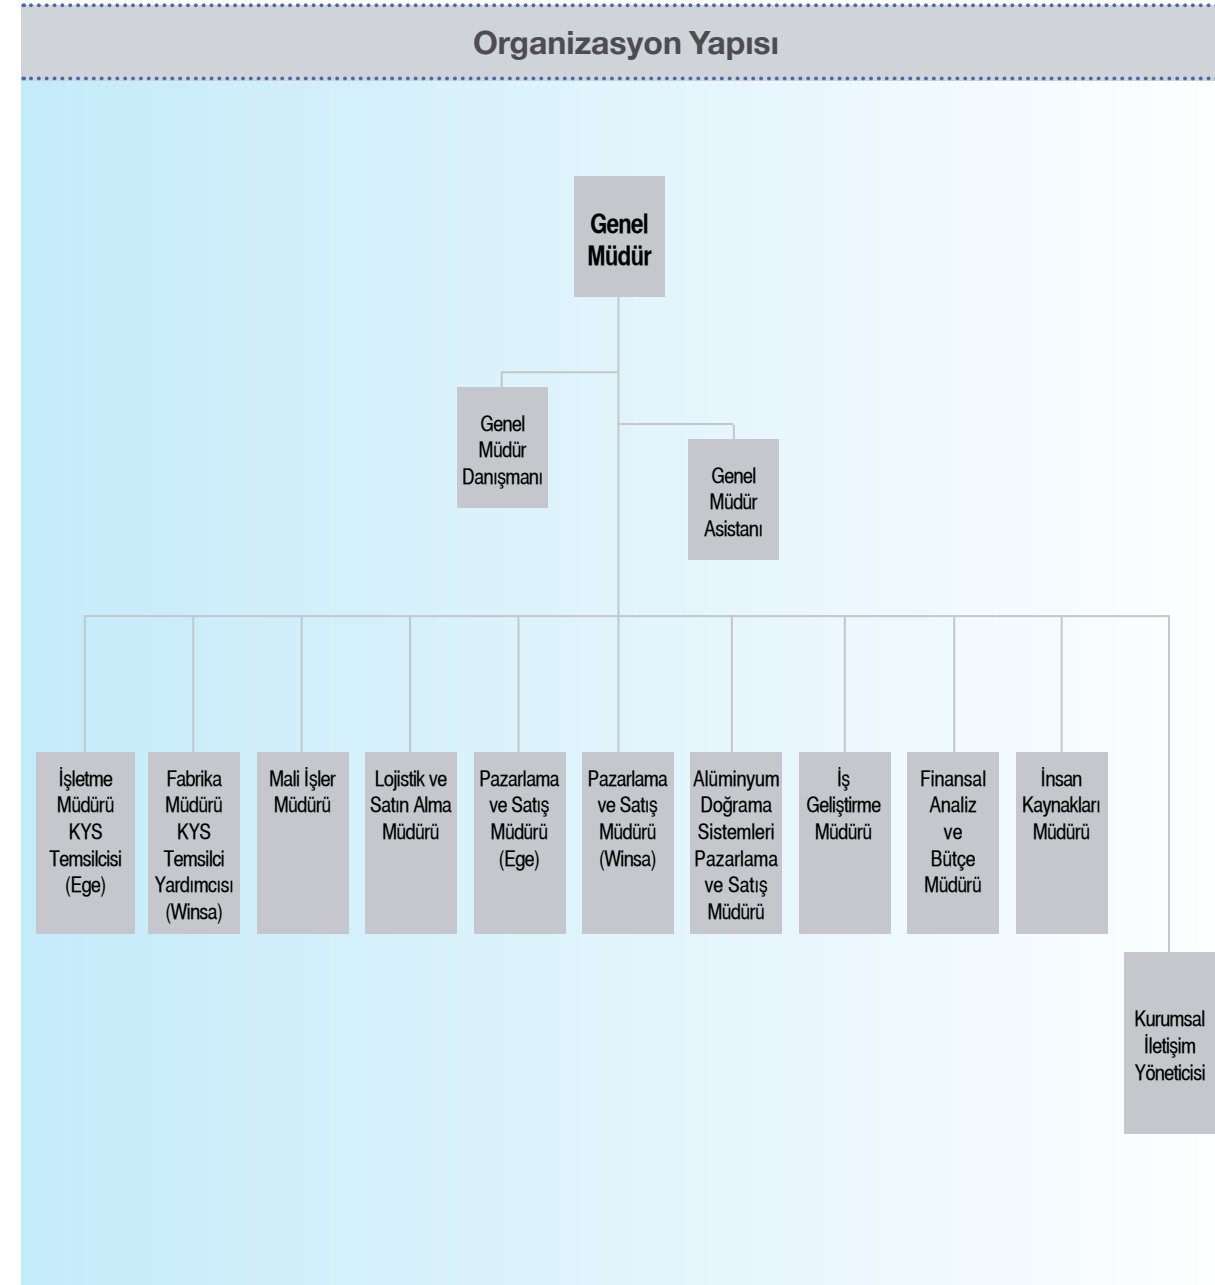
Organizasyon Yapısı

Genel Müdür

Genel Müdür Danışmanı

Genel Müdür Asistanı

İşletme Müdürü KYS Temsilcisi (Ege)

Fabrika Müdürü KYS Temsilci Yardımcısı (Winsa)

Mali İşler Müdürü

Lojistik ve Satın Alma Müdürü

Pazarlama ve Satış Müdürü (Ege)

Pazarlama ve Satış Müdürü (Winsa)

Alüminyum Doğrama Sistemleri Pazarlama ve Satış Müdürü

İş Geliştirme Müdürü

Finansal Analiz ve Bütçe Müdürü

İnsan Kaynakları Müdürü

Kurumsal İletişim Yöneticisi